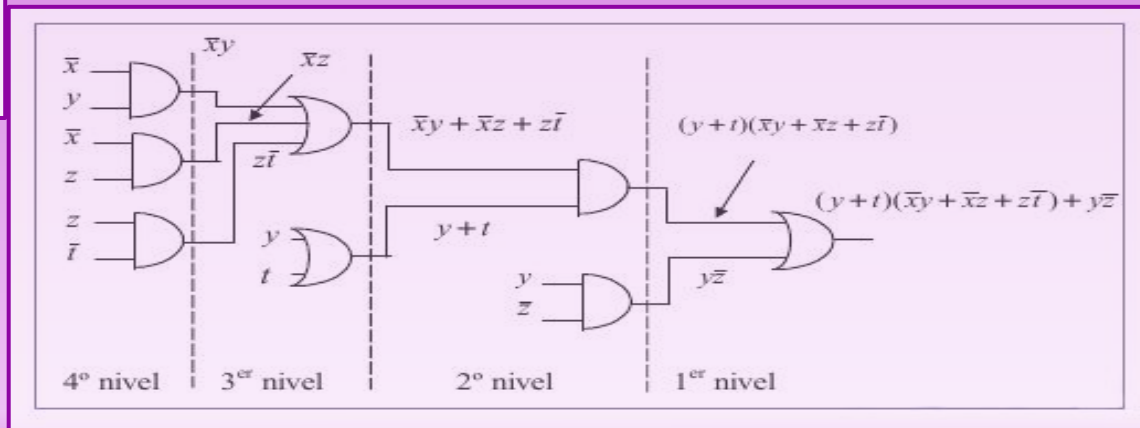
$\overline{x}y$

$\overline{x}z$

$\overline{x}$
$y$
$\overline{x}$
$z$
$z$
$\overline{t}$

$z\overline{t}$

$\overline{x}y + \overline{x}z + z\overline{t}$

$(y+t)(\overline{x}y + \overline{x}z + z\overline{t})$

$y$
$t$

$y+t$

$(y+t)(\overline{x}y + \overline{x}z + z\overline{t}) + y\overline{z}$

$y$
$\overline{z}$

$y\overline{z}$

4º nivel
3$^{er}$ nivel
2º nivel
1$^{er}$ nivel